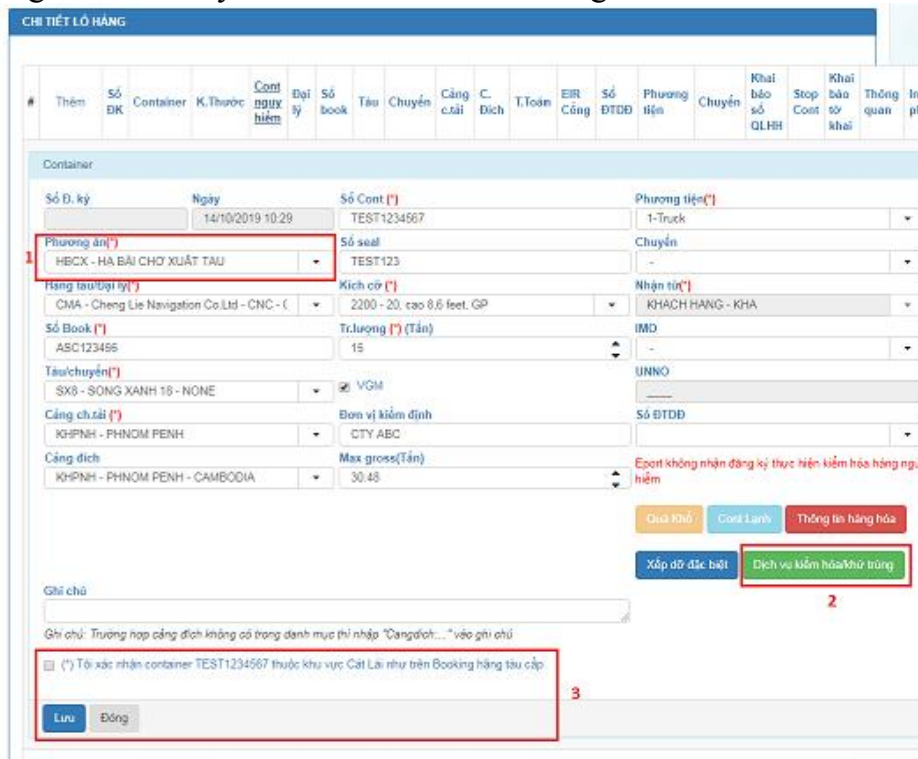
CHI TIẾT LÔ HÀNG

| # | Thêm | Số ĐK | Container | K.Thước | Cont nguy hiểm | Đại lý | Số book | Tàu | Chuyến | Cảng c.tải | C. Đích | T.Toán | EIR Cổng | Số ĐTDĐ | Phương tiện | Chuyến | Khai báo số QLHH | Stop Cont | Khai báo tờ khai | Thông quan | In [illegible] |
|---|---|---|---|---|---|---|---|---|---|---|---|---|---|---|---|---|---|---|---|---|---|

Container

Số Đ. ký

Ngày
14/10/2019 10:29

Số Cont (*)
TEST1234567

Phương tiện(*)
1-Truck

1

Phương án(*)
HBCX - HẠ BÃI CHỜ XUẤT TÀU

Số seal
TEST123

Chuyến
-

Hãng tàu/Đại lý(*)
CMA - Cheng Lie Navigation Co.Ltd - CNC - (

Kích cỡ (*)
2200 - 20, cao 8,6 feet, GP

Nhận từ(*)
KHACH HANG - KHA

Số Book (*)
ABC123456

Tr.lượng (*) (Tấn)
15

IMO
-

Tàu/chuyến(*)
SX8 - SONG XANH 18 - NONE

VGM

UNNO

Cảng ch.tải (*)
KHPNH - PHNOM PENH

Đơn vị kiểm định
CTY ABC

Số ĐTDĐ

Cảng đích
KHPNH - PHNOM PENH - CAMBODIA

Max gross(Tấn)
30.48

Eport không nhận đăng ký thực hiện kiểm hóa hàng nguy hiểm

Quá Khổ

Cont Lạnh

Thông tin hàng hóa

Xếp dỡ đặc biệt

Dịch vụ kiểm hóa/khử trùng

2

Ghi chú

Ghi chú: Trường hợp cảng đích không có trong danh mục thì nhập "Cangdich:..." vào ghi chú

(*) Tôi xác nhận container TEST1234567 thuộc khu vực Cát Lái như trên Booking hãng tàu cấp

3

Lưu

Đóng